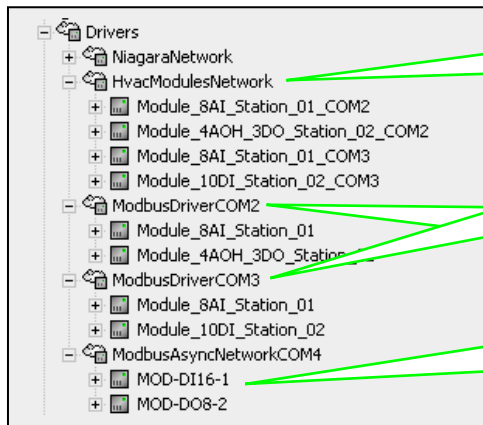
Drivers
NiagaraNetwork
HvacModulesNetwork
Module_8AI_Station_01_COM2
Module_4AOH_3DO_Station_02_COM2
Module_8AI_Station_01_COM3
Module_10DI_Station_02_COM3
ModbusDriverCOM2
Module_8AI_Station_01
Module_4AOH_3DO_Station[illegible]
ModbusDriverCOM3
Module_8AI_Station_01
Module_10DI_Station_02
ModbusAsyncNetworkCOM4
MOD-DI16-1
MOD-DO8-2